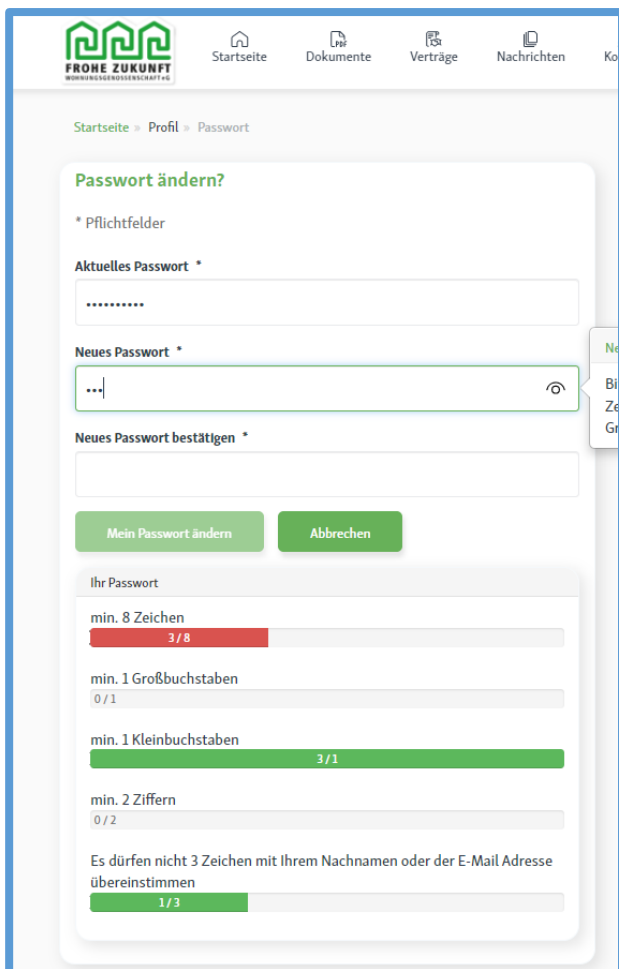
FROHE ZUKUNFT
WOHNUNGSGENOSSENSCHAFT eG

Startseite
Dokumente
Verträge
Nachrichten
Ko

Startseite » Profil » Passwort

Passwort ändern?

* Pflichtfelder

Aktuelles Passwort *

••••••••••

Neues Passwort *

•••

Neues Passwort bestätigen *

Mein Passwort ändern
Abbrechen

Ne
Bi
Ze
Gr

Ihr Passwort

min. 8 Zeichen
3 / 8

min. 1 Großbuchstaben
0 / 1

min. 1 Kleinbuchstaben
3 / 1

min. 2 Ziffern
0 / 2

Es dürfen nicht 3 Zeichen mit Ihrem Nachnamen oder der E-Mail Adresse übereinstimmen
1 / 3